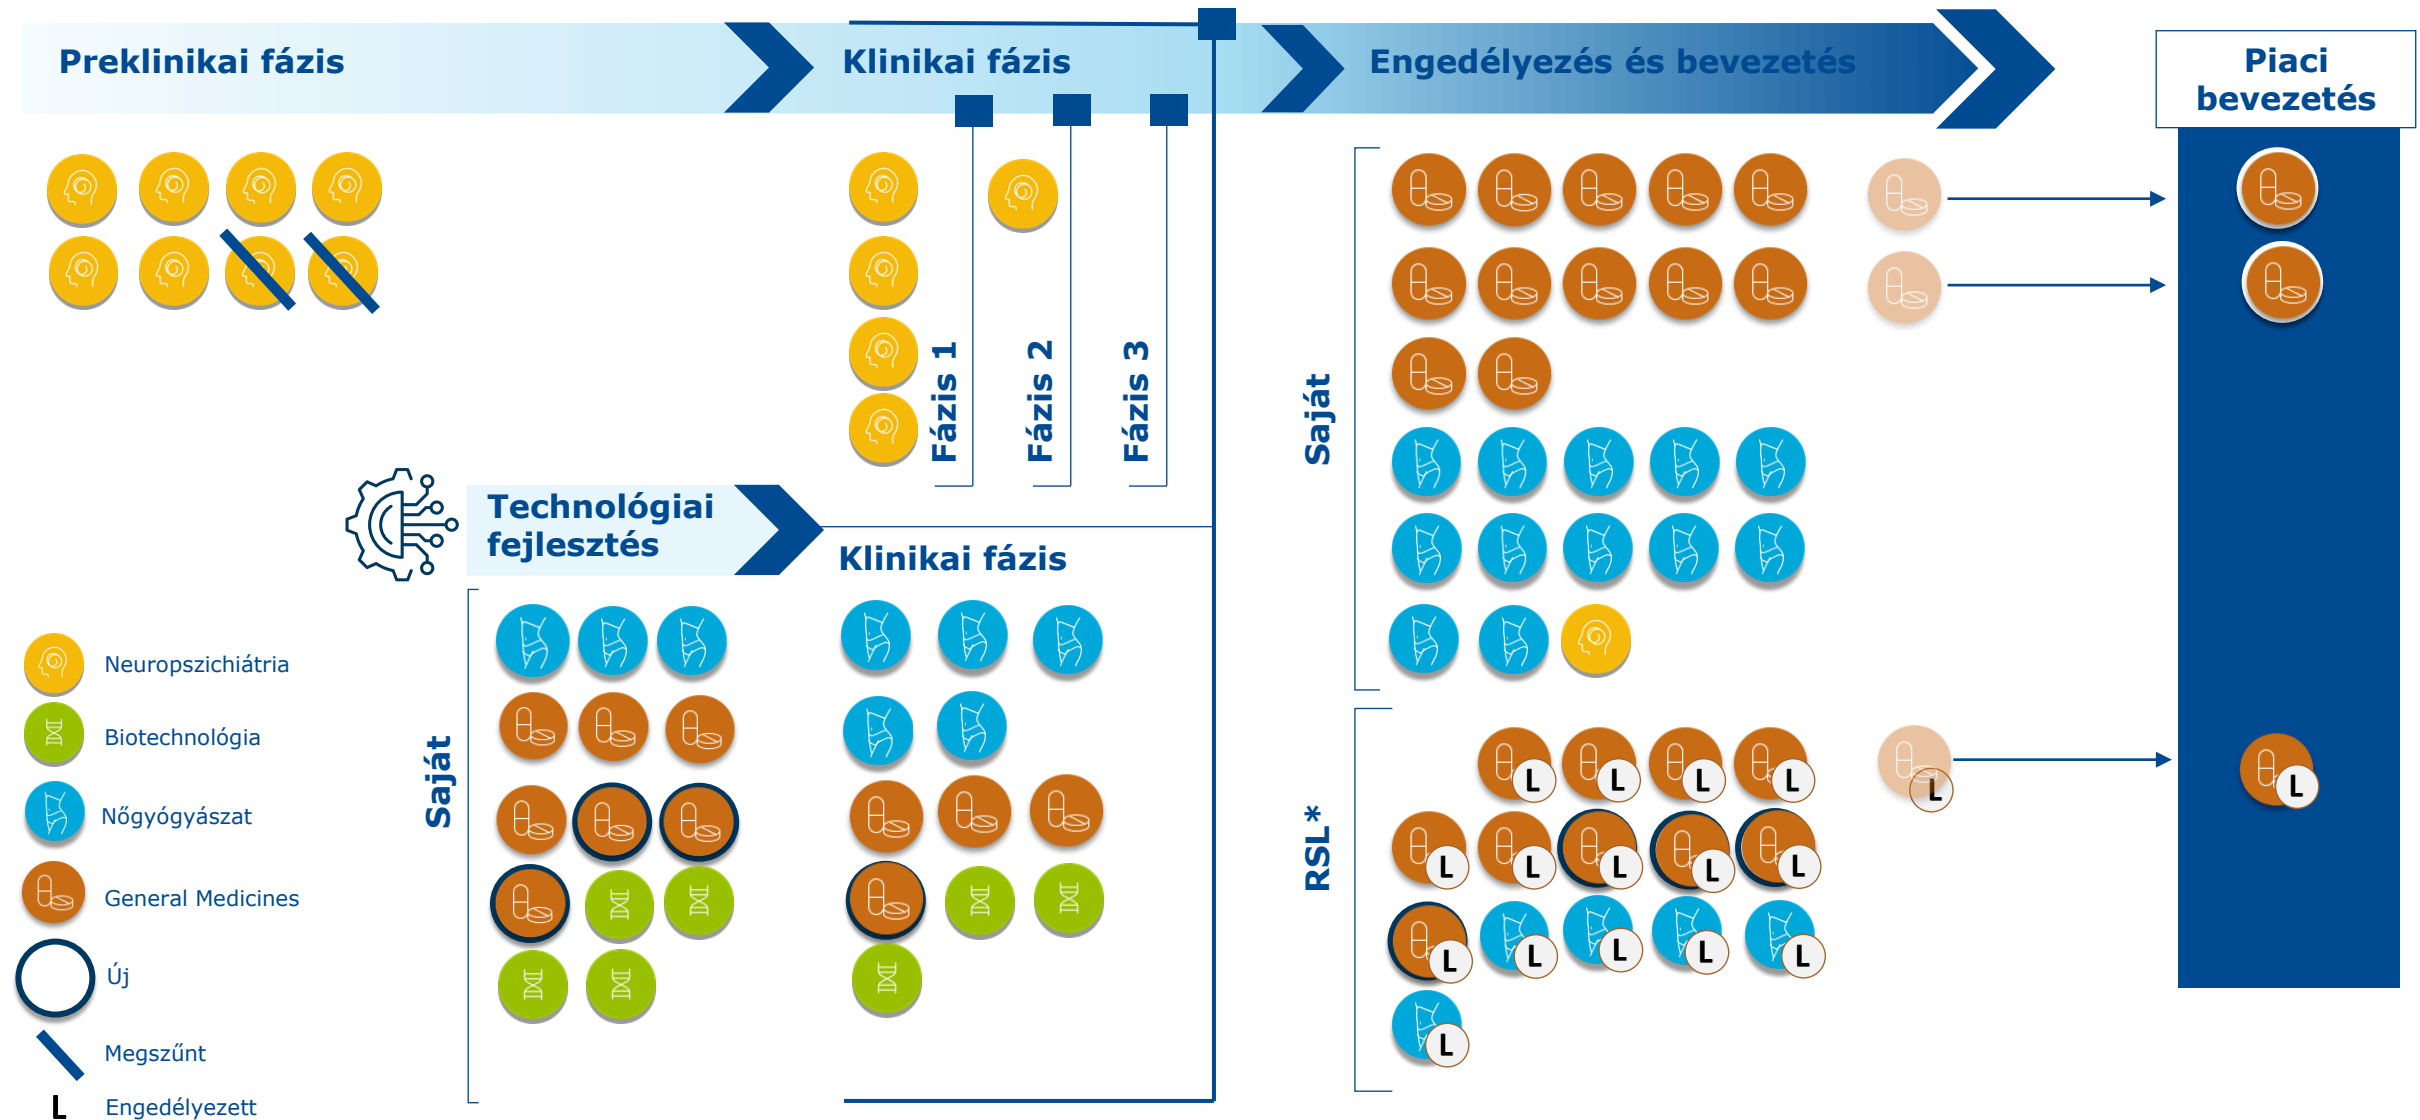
Preklinikai fázis

Klinikai fázis

Engedélyezés és bevezetés

Piaci bevezetés

Fázis 1

Fázis 2

Fázis 3

Saját

Technológiai fejlesztés

Klinikai fázis

Saját

RSL*

L L L L
L L L L L
L L L L L
L

L

L

Neuropszichiátria

Biotechnológia

Nőgyógyászat

General Medicines

Új

Megszűnt

L Engedélyezett